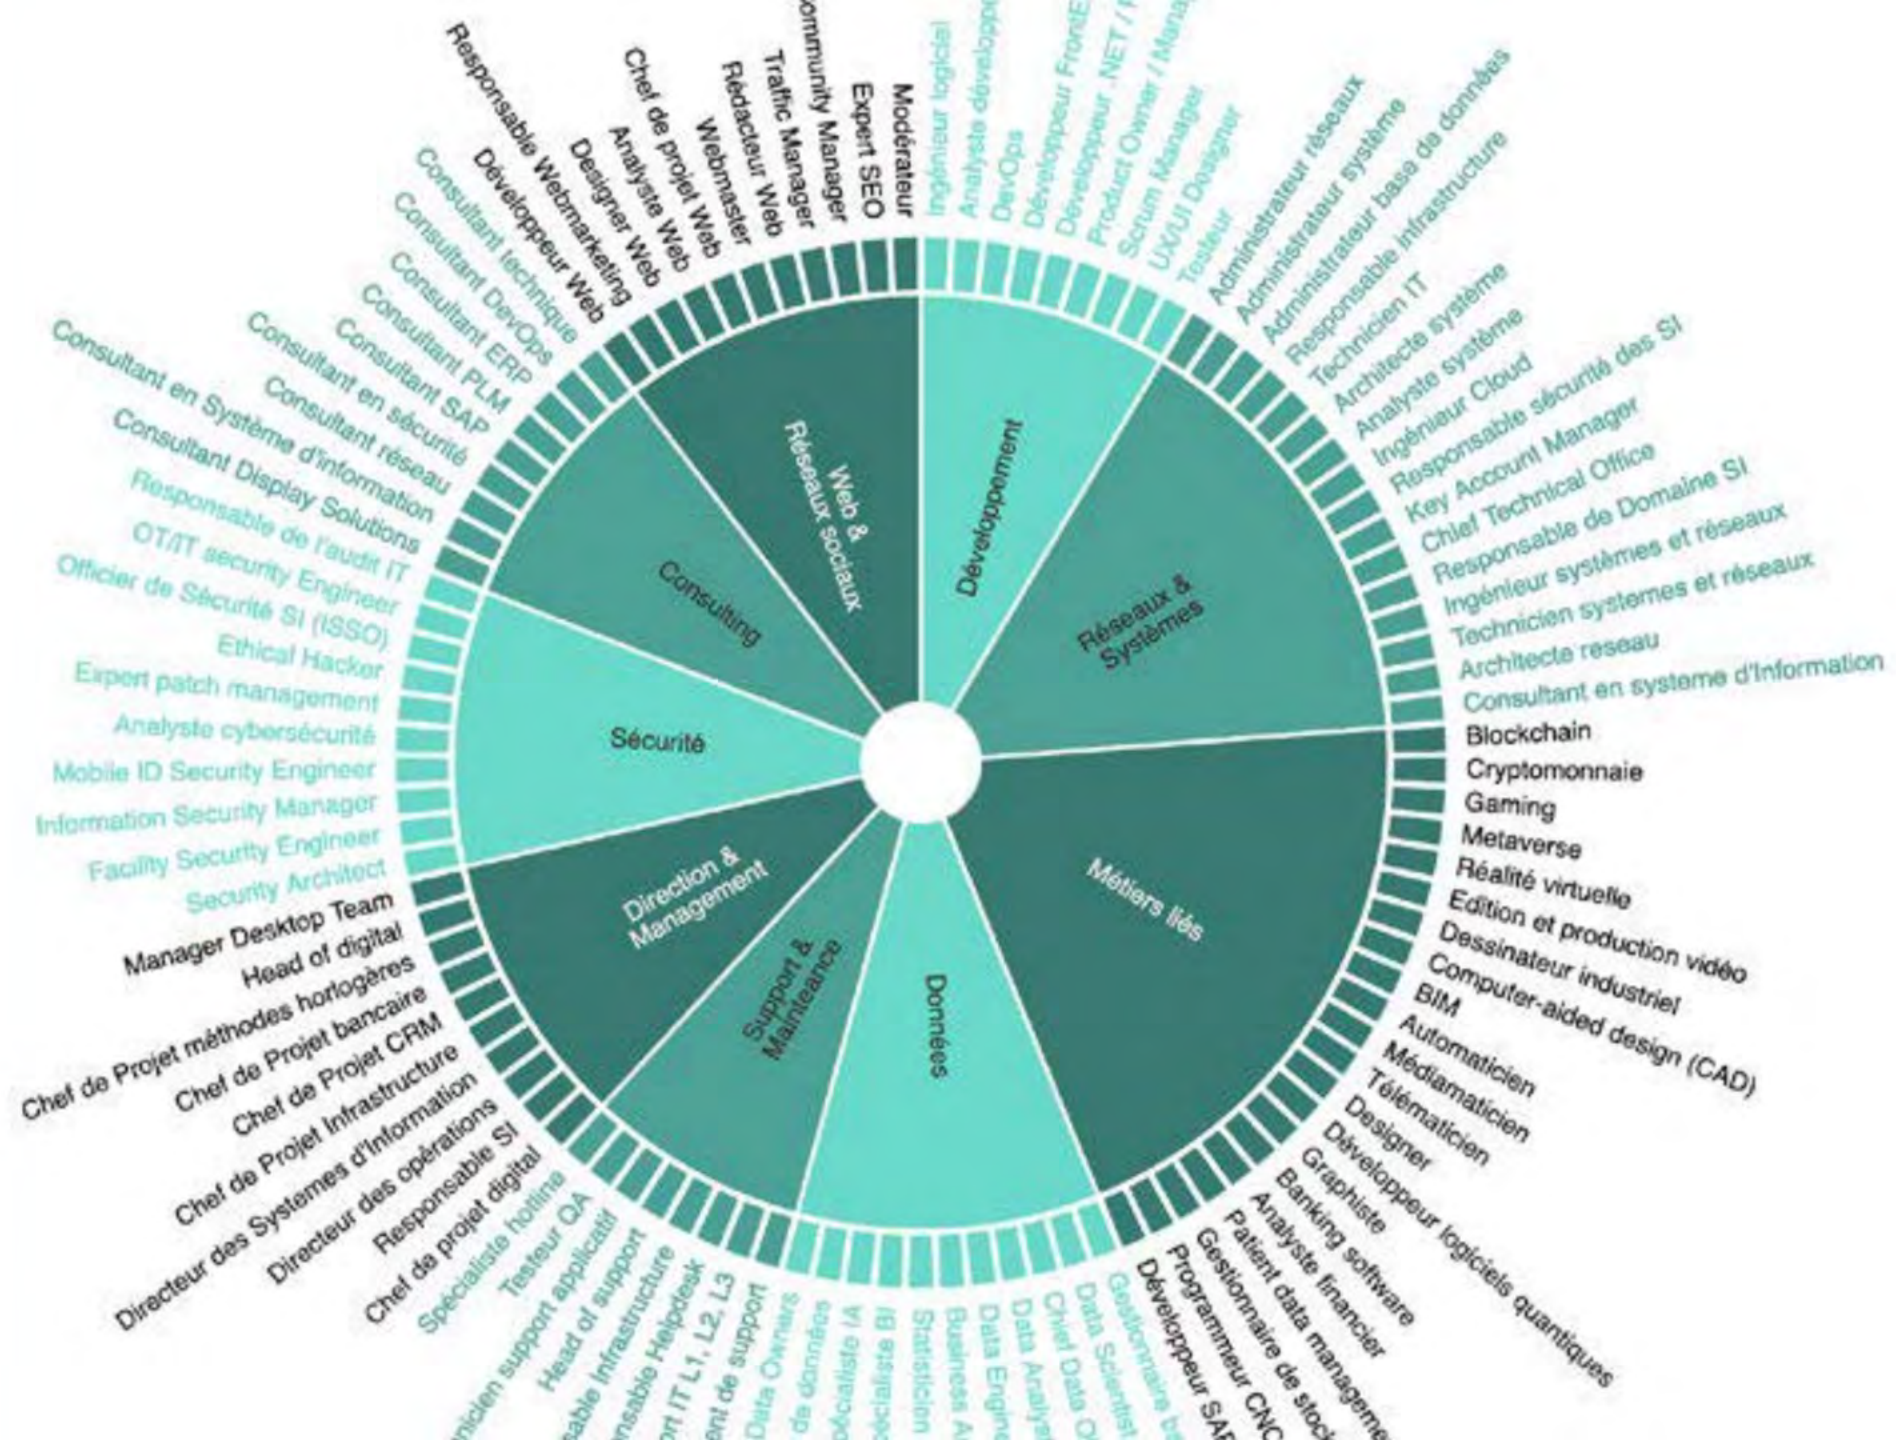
Web & Réseaux sociaux

Développement

Réseaux & Systèmes

Métiers liés

Données

Support & Mainteance

Direction & Management

Sécurité

Consulting

Modérateur
Expert SEO
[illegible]ommunity Manager
Traffic Manager
Rédacteur Web
Webmaster
Chef de projet Web
Analyste Web
Designer Web
Responsable Webmarketing
Développeur Web

Ingénieur logiciel
Analyste développ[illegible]
DevOps
Développeur FrontE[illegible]
Développeur .NET / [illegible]
Product Owner / Mana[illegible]
Scrum Manager
UX/UI Designer
Testeur

Administrateur réseaux
Administrateur système
Administrateur base de données
Responsable infrastructure
Technicien IT
Architecte système
Analyste système
Ingénieur Cloud
Responsable sécurité des SI
Key Account Manager
Chief Technical Office
Responsable de Domaine SI
Ingénieur systèmes et réseaux
Technicien systemes et réseaux
Architecte reseau
Consultant en systeme d'Information

Blockchain
Cryptomonnaie
Gaming
Metaverse
Réalité virtuelle
Edition et production vidéo
Dessinateur industriel
Computer-aided design (CAD)
BIM
Automaticien
Médiamaticien
Télématicien
Designer
Développeur logiciels quantiques
Graphiste
Banking software
Analyste financier
Patient data manageme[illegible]
Gestionnaire de stock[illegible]
Programmeur CNC
Développeur SAP
Gestionnaire b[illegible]

Data Scientist
Chief Data O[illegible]
Data Analy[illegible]
Data Engine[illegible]
Business A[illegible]
Statisticien
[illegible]écialiste BI
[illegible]pécialiste IA
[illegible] de données
Data Owners
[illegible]ent de support
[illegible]ort IT L1, L2, L3
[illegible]onsable Helpdesk
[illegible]sable Infrastructure
Head of support
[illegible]ien support applicatif
Testeur QA
Spécialiste hotline

Chef de projet digital
Responsable SI
Directeur des opérations
Directeur des Systemes d'Information
Chef de Projet Infrastructure
Chef de Projet CRM
Chef de Projet bancaire
Chef de Projet méthodes horlogères
Head of digital
Manager Desktop Team

Security Architect
Facility Security Engineer
Information Security Manager
Mobile ID Security Engineer
Analyste cybersécurité
Expert patch management
Ethical Hacker
Officier de Sécurité SI (ISSO)
OT/IT security Engineer
Responsable de l'audit IT
Consultant Display Solutions
Consultant en Système d'information
Consultant réseau
Consultant en sécurité
Consultant SAP
Consultant PLM
Consultant ERP
Consultant DevOps
Consultant technique